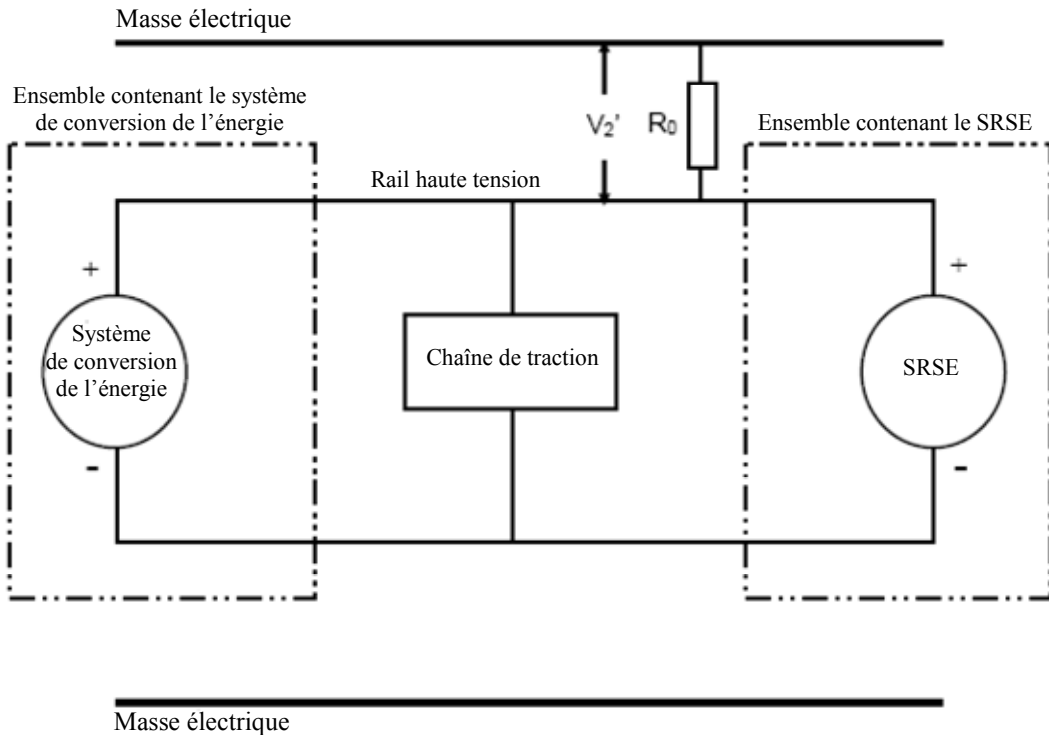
Masse électrique

Ensemble contenant le système de conversion de l’énergie

$V_2'$

$R_0$

Ensemble contenant le SRSE

Rail haute tension

+

Système de conversion de l’énergie

-

Chaîne de traction

+

SRSE

-

Masse électrique